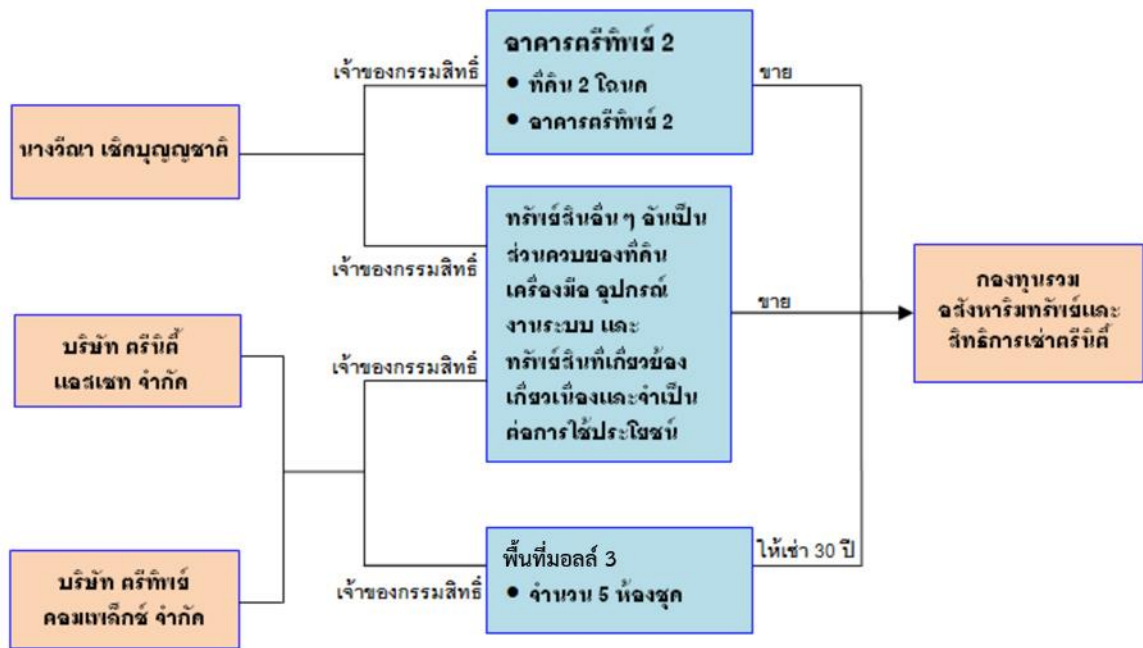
อาคารศรีทิพย์ 2
● ที่ดิน 2 โฉนด
● อาคารศรีทิพย์ 2

เจ้าของกรรมสิทธิ์

ขาย

นางวีณา เชิดบุญชาติ

ทรัพย์สินอื่นๆ อันเป็นส่วนควบของที่ดิน เครื่องมือ อุปกรณ์ งานระบบ และทรัพย์สินที่เกี่ยวข้อง เกี่ยวเนื่องและจำเป็นต่อการใช้ประโยชน์

เจ้าของกรรมสิทธิ์

ขาย

กองทุนรวมอสังหาริมทรัพย์และสิทธิการเช่าศรีนิติ

บริษัท ศรีนิติ แอสเซท จำกัด

เจ้าของกรรมสิทธิ์

พื้นที่มอลล์ 3
● จำนวน 5 ห้องชุด

ให้เช่า 30 ปี

บริษัท ศรีทิพย์ คอมเพล็กซ์ จำกัด

เจ้าของกรรมสิทธิ์